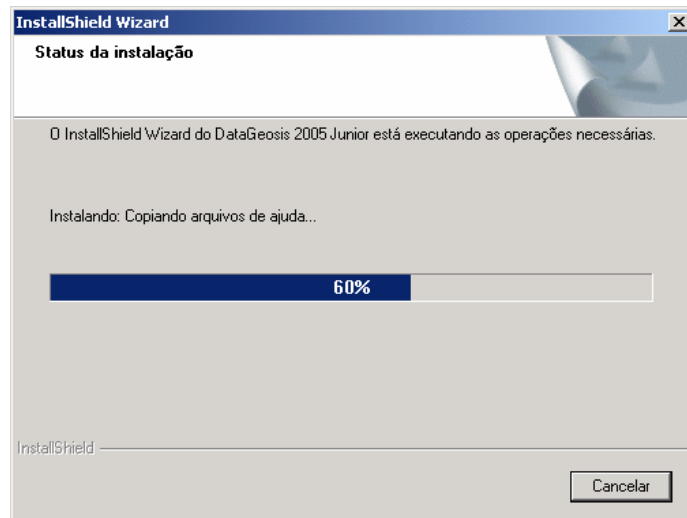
InstallShield Wizard

Status da instalação

O InstallShield Wizard do DataGeosis 2005 Junior está executando as operações necessárias.

Instalando: Copiando arquivos de ajuda...

60%

InstallShield

Cancelar